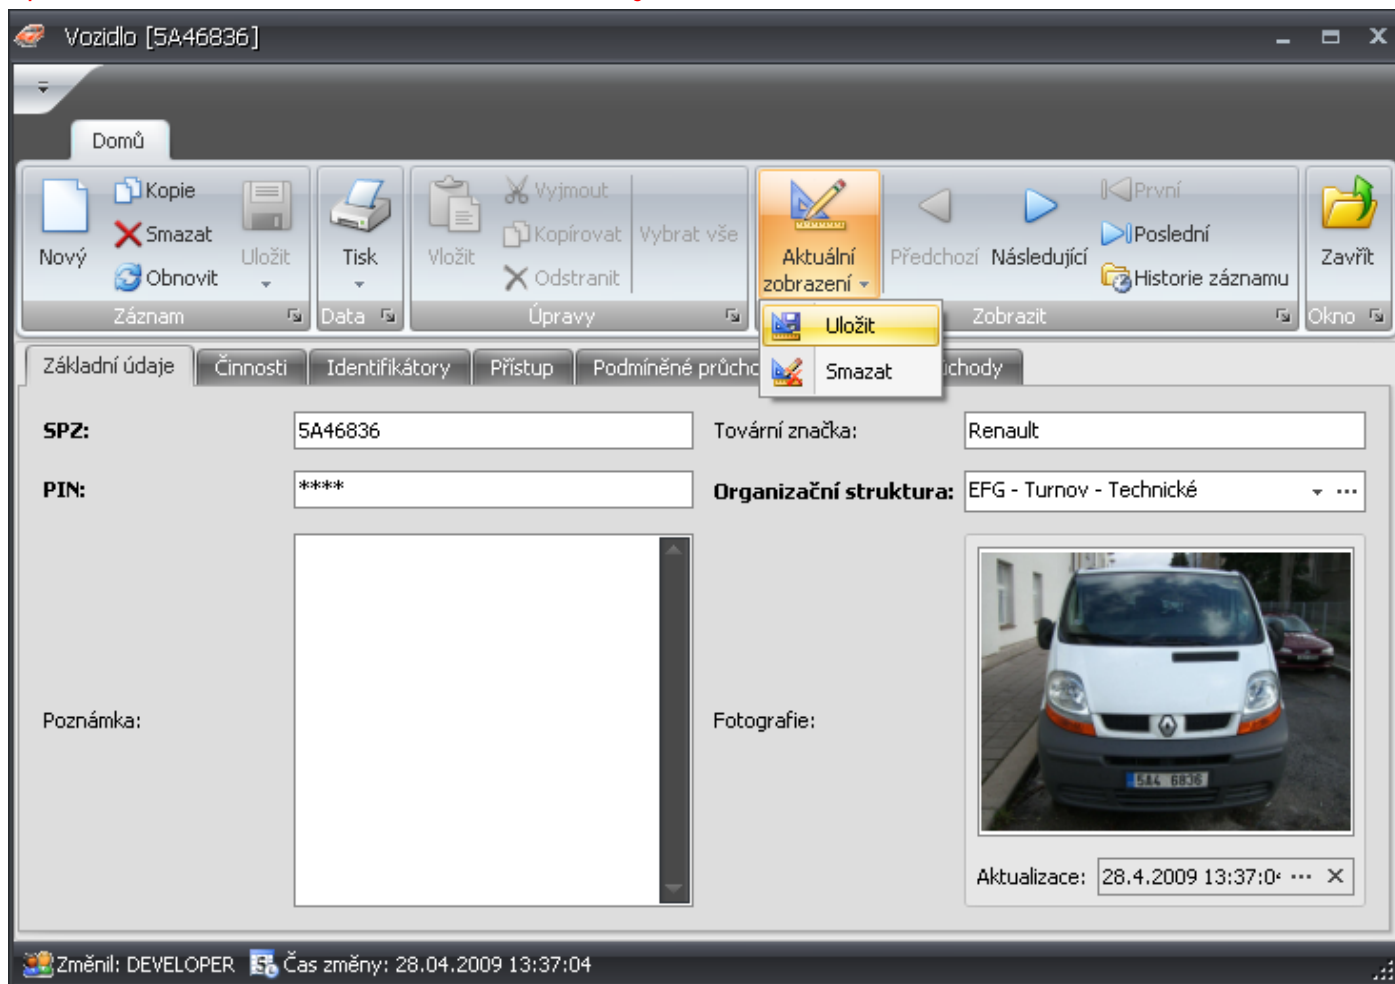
Vozidlo [5A46836]

Domů

Nový
Kopie
Smazat
Obnovit
Uložit
Záznam

Tisk
Data

Vložit
Vyjmout
Kopírovat
Odstranit
Vybrat vše
Úpravy

Aktuální zobrazení
Uložit
Smazat

Předchozí
Následující
První
Poslední
Historie záznamu
Zobrazit

Zavřít
Okno

Základní údaje | Činnosti | Identifikátory | Přístup | Podmíněné průchc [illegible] chody

SPZ: 5A46836
Tovární značka: Renault
PIN: ****
Organizační struktura: EFG - Turnov - Technické
Poznámka:
Fotografie:
5A4 6836
Aktualizace: 28.4.2009 13:37:0

Změnil: DEVELOPER
Čas změny: 28.04.2009 13:37:04